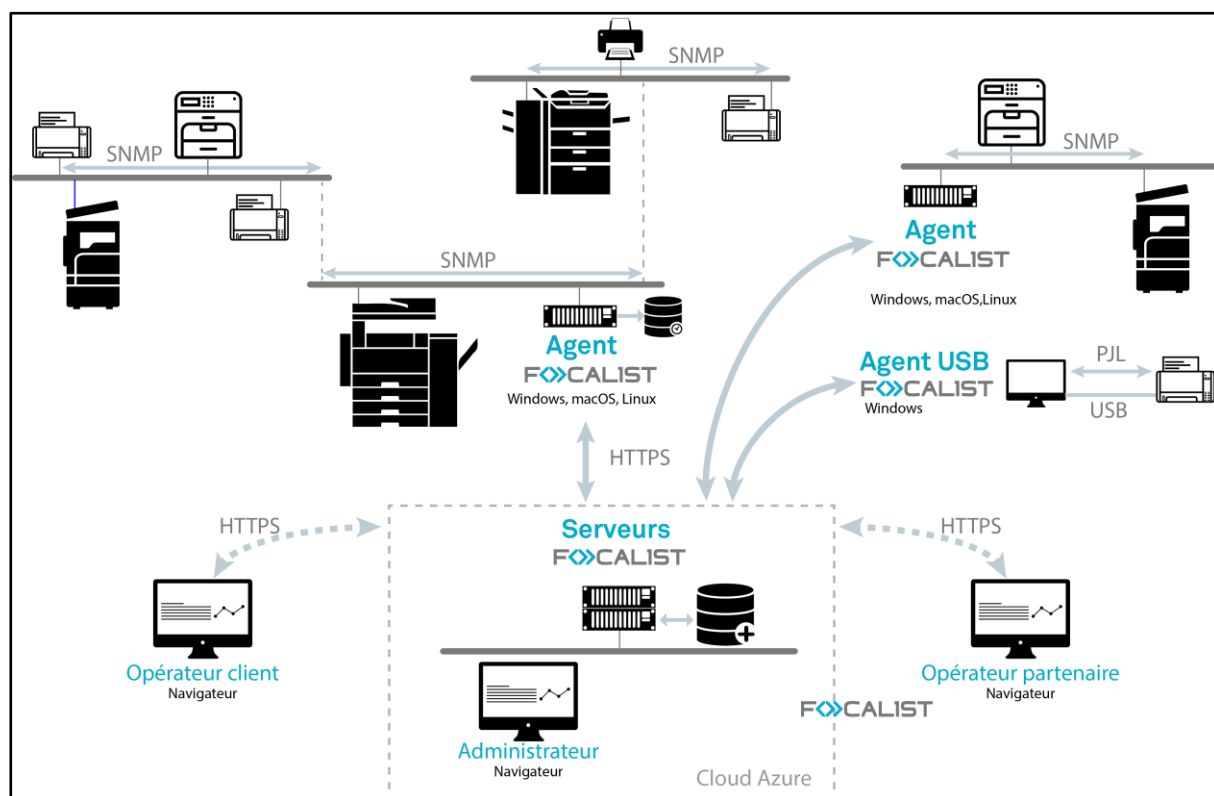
SNMP

SNMP

SNMP

SNMP

Agent
FOCALIST
Windows, macOS,Linux

Agent
FOCALIST
Windows, macOS, Linux

Agent USB
FOCALIST
Windows

PJL

USB

HTTPS

HTTPS

HTTPS

Serveurs
FOCALIST

Opérateur client
Navigateur

Opérateur partenaire
Navigateur

FOCALIST

Administrateur
Navigateur

Cloud Azure